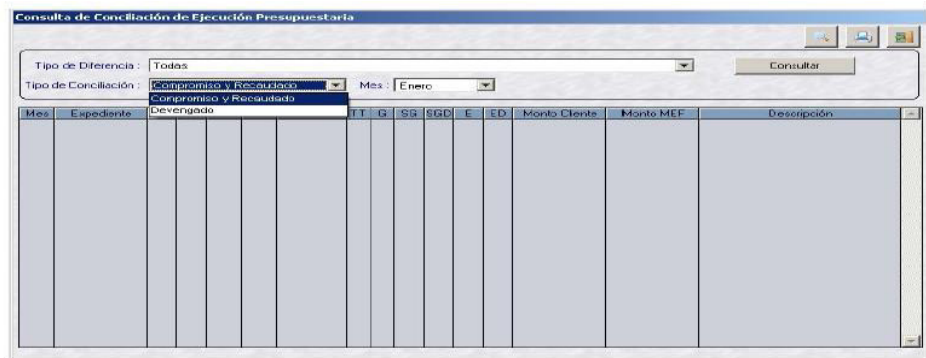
Consulta de Conciliación de Ejecución Presupuestaria

Tipo de Diferencia : Todas

Consultar

Tipo de Conciliación : Compromiso y Recaudado

Mes : Enero

Compromiso y Recaudado
Devengado

| Mes | Expediente | | | | | | TT | G | SG | SGD | E | ED | Monto Cliente | Monto MEF | Descripción |
|---|---|---|---|---|---|---|---|---|---|---|---|---|---|---|---|